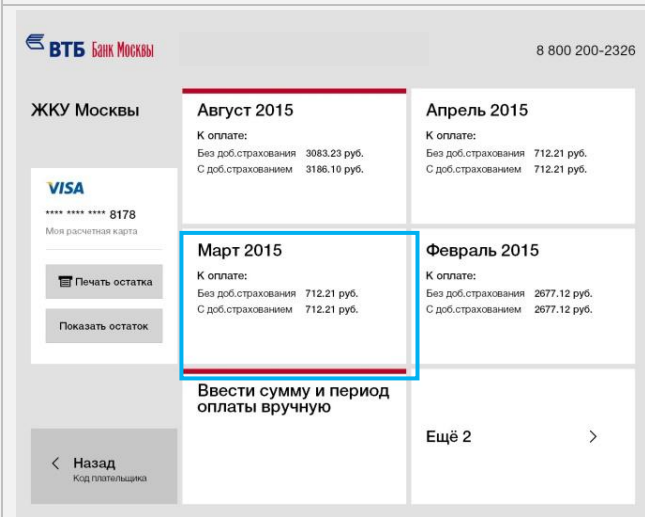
ВТБ Банк Москвы

8 800 200-2326

ЖКУ Москвы

VISA
**** **** **** 8178
Моя расчетная карта

Печать остатка

Показать остаток

Назад
Код плательщика

Август 2015
К оплате:
Без доб.страхования 3083.23 руб.
С доб.страхованием 3186.10 руб.

Апрель 2015
К оплате:
Без доб.страхования 712.21 руб.
С доб.страхованием 712.21 руб.

Март 2015
К оплате:
Без доб.страхования 712.21 руб.
С доб.страхованием 712.21 руб.

Февраль 2015
К оплате:
Без доб.страхования 2677.12 руб.
С доб.страхованием 2677.12 руб.

Ввести сумму и период оплаты вручную

Ещё 2